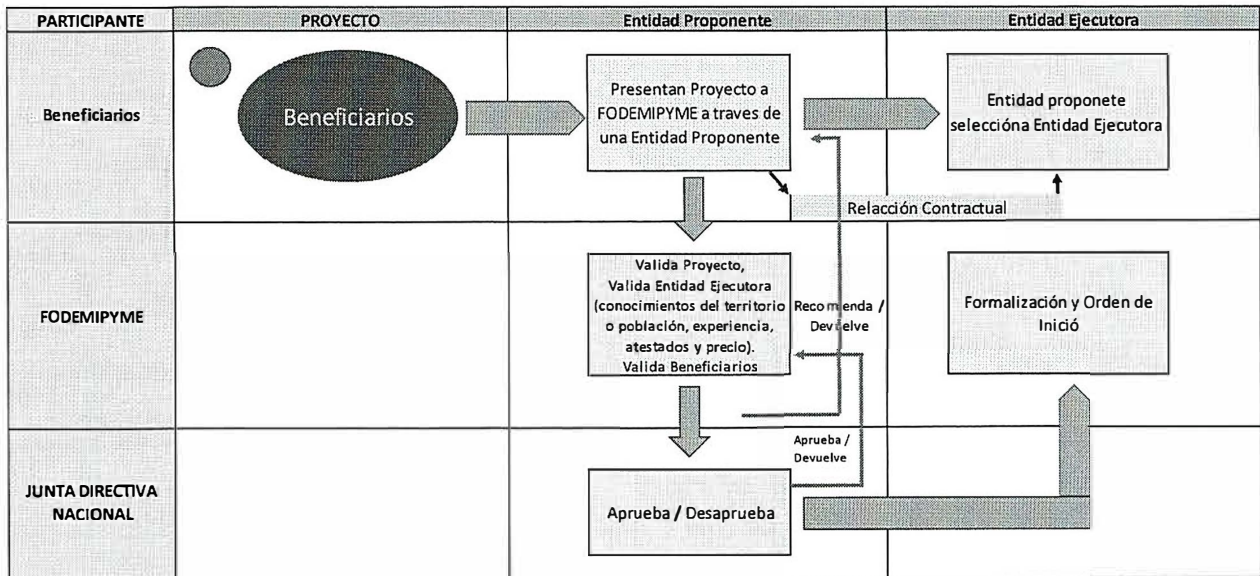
| PARTICIPANTE | PROYECTO | Entidad Proponente | Entidad Ejecutora |
|---|---|---|---|
| Beneficiarios | Beneficiarios | Presentan Proyecto a FODEMIPYME a traves de una Entidad Proponente | Entidad proponete selecciona Entidad Ejecutora |
| FODEMIPYME | | Valida Proyecto, Valida Entidad Ejecutora (conocimientos del territorio o población, experiencia, atestados y precio). Valida Beneficiarios | Formalización y Orden de Inició |
| JUNTA DIRECTIVA NACIONAL | | Aprueba / Desaprueba | |

Relacción Contractual

Recomienda / Devuelve

Aprueba / Devuelve